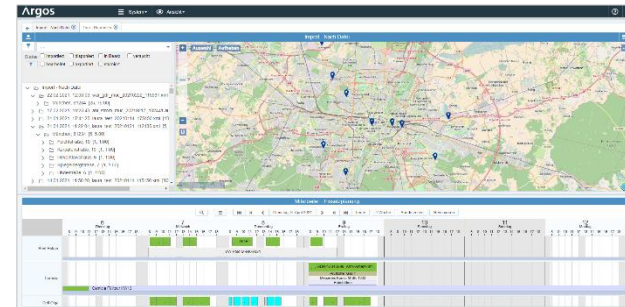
Argos
System ▾ Ansicht ▾

Import - Nach Datei

Status
importiert
abgelehnt
in Bearbeitung
versucht

Import - Nach Datei

München

Mitarbeiter - Einsatzplanung

6
Montag
7
Dienstag
8
Mittwoch
9
Donnerstag
10
Freitag
11
Samstag
12
Sonntag